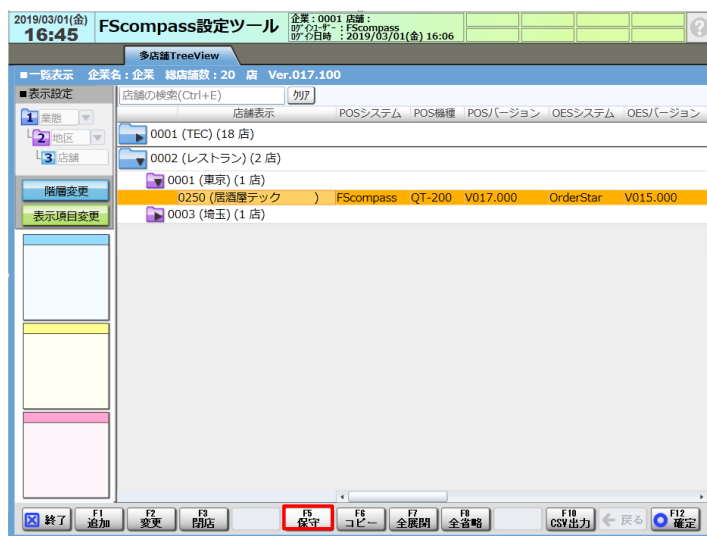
2019/03/01(金)
16:45
FScompass設定ツール
企業：0001 店舗：
ﾛｸﾞｲﾝﾕｰｻﾞｰ：FScompass
ﾛｸﾞｲﾝ日時 ：2019/03/01(金) 16:06

多店舗TreeView

■一覧表示 企業名：企業 総店舗数：20 店 Ver.017.100

■表示設定
1 業態
2 地区
3 店舗
階層変更
表示項目変更

店舗の検索(Ctrl+E) クリア

| 店舗表示 | POSシステム | POS機種 | POSバージョン | OESシステム | OESバージョン |
|---|---|---|---|---|---|
| 0001 (TEC) (18 店) | | | | | |
| 0002 (レストラン) (2 店) | | | | | |
| 0001 (東京) (1 店) | | | | | |
| 0250 (居酒屋テック ) | FScompass | QT-200 | V017.000 | OrderStar | V015.000 |
| 0003 (埼玉) (1 店) | | | | | |

終了
F1 追加
F2 変更
F3 閉店
F5 保守
F6 コピー
F7 全展開
F8 全省略
F10 CSV出力
戻る
F12 確定